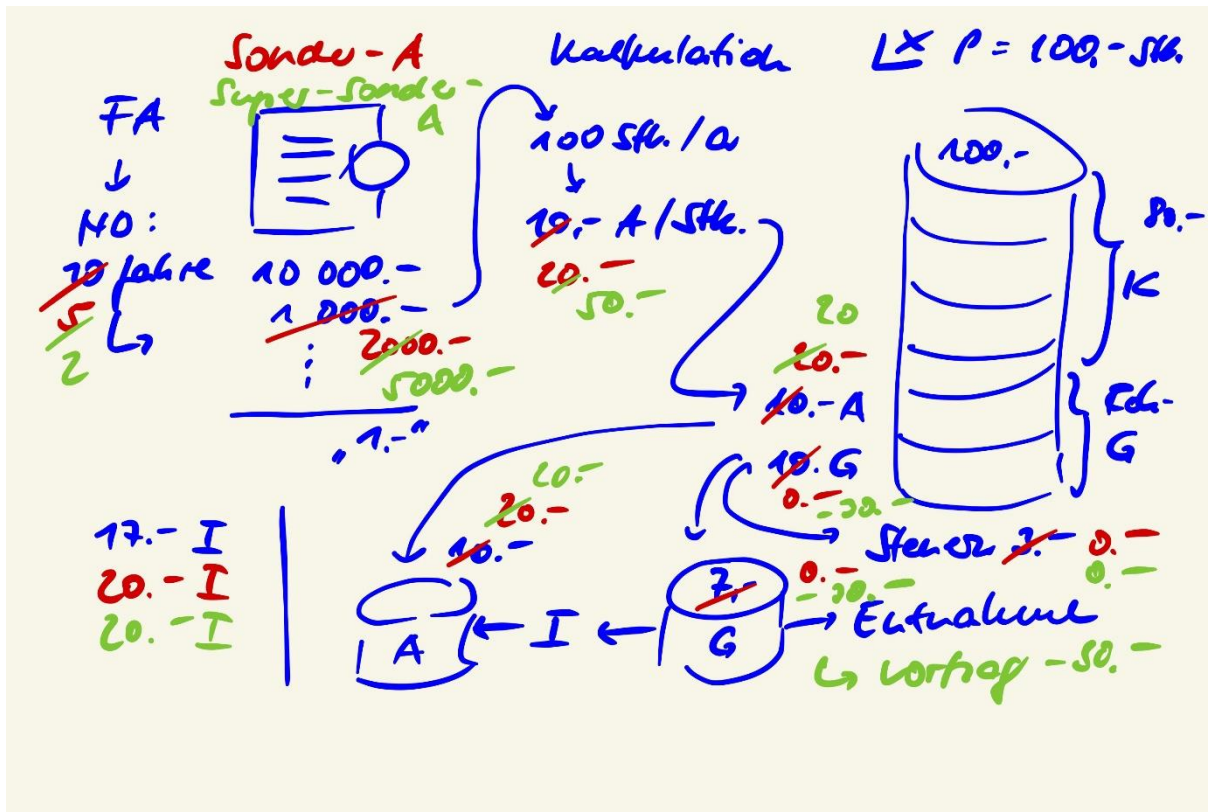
Sonder-A
Super-Sonder-A

Kalkulation

$\llcorner$x P = 100.- Stk.

FA
↓
ND:
10 Jahre
5
2

10 000.-
1 000.-
2000.-
5000.-
⋮
„1.-"

100 Stk. / a
↓
10.- A / Stk.
20.-
50.-

20
20.-
10.- A
10. G
0.-
-30.-

100.-
80.-
K
Fdk-G

17.- I
20.- I
20.- I

20.-
20.-
10.-

A
I
7.-
G
0.-
-30.-

Steuer 3.- 0.-
0.-

Entnahme
↳ Vortrag -50.-